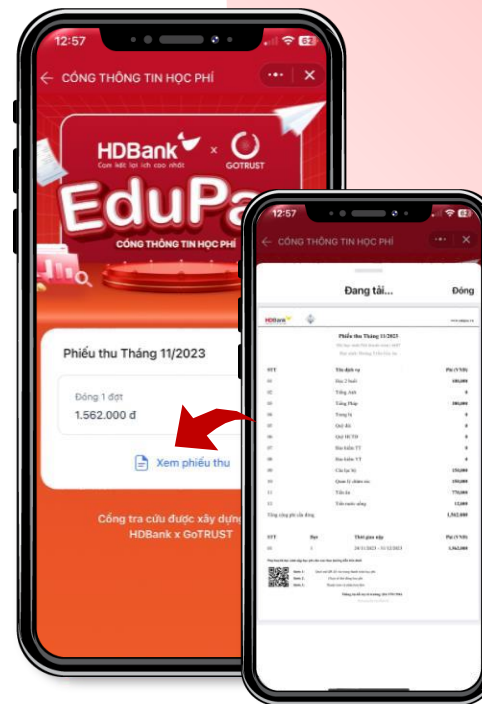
12:57

CỔNG THÔNG TIN HỌC PHÍ

HDBank
Cam kết lợi ích cao nhất
GOTRUST

EduPa

CỔNG THÔNG TIN HỌC PHÍ

Phiếu thu Tháng 11/2023

Đóng 1 đợt
1.562.000 đ

Xem phiếu thu

Cổng tra cứu được xây dựng
HDBank x GoTRUST

12:57

CỔNG THÔNG TIN HỌC PHÍ

Đang tải...

Đóng

HDBank

Phiếu thu Tháng 11/2023

| STT | Tên dịch vụ | Phí (VND) |
|---|---|---|
| 01 | Bán 2 buổi | 180,000 |
| 02 | Tiếng Anh | 0 |
| 03 | Tiếng Nhật | 180,000 |
| 04 | Trang bị | 0 |
| 05 | Quỹ đội | 0 |
| 06 | Quỹ HCTĐ | 0 |
| 07 | Bảo hiểm TT | 0 |
| 08 | Bảo hiểm YT | 0 |
| 09 | Câu lạc bộ | 150,000 |
| 10 | Quản lý chiều tối | 150,000 |
| 11 | Tiền ăn | 770,000 |
| 12 | Tiền nước uống | 12,000 |
| | Tổng cộng phí cần đóng | 1,562,000 |

| STT | Đợt | Thời gian nộp | Phí (VND) |
|---|---|---|---|
| 01 | 1 | 24/11/2023 - 31/12/2023 | 1,562,000 |